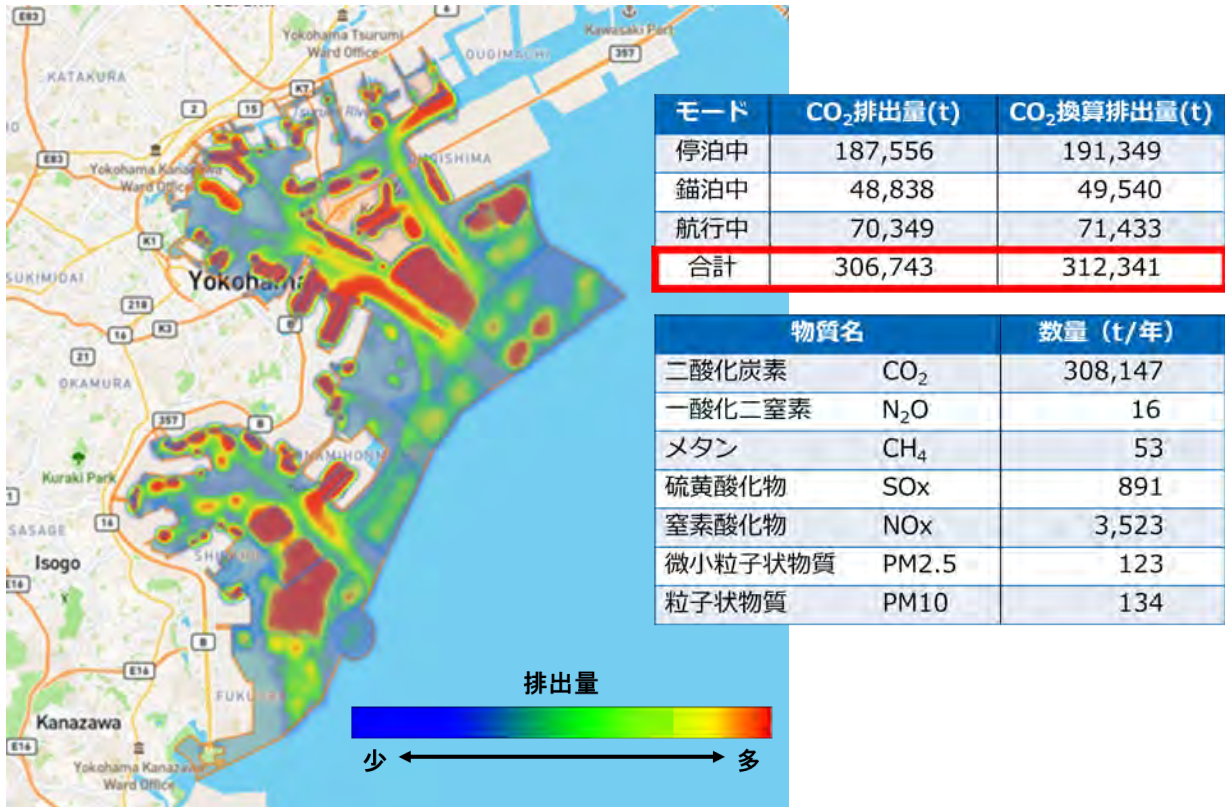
E83
Yokohama Tsurumi Ward Office
Kawasaki Port
357
KATAKURA
OUGIMACHI
2
15
K7
E83
Yokohama Kanagawa Ward Office
NISHIMA
K1
SUKIMIDAI
Yokohama
21B
K3
16
21
OKAMURA
357
Kuraki Park
MINAMIHONMOKU
SASAGE
16
Isogo
E16
SHINISO
E16
FUKUURA
Kanazawa
E16
Yokohama Kanazawa Ward Office

| モード | $CO_2$排出量(t) | $CO_2$換算排出量(t) |
|---|---|---|
| 停泊中 | 187,556 | 191,349 |
| 錨泊中 | 48,838 | 49,540 |
| 航行中 | 70,349 | 71,433 |
| 合計 | 306,743 | 312,341 |

| 物質名 | | 数量（t/年） |
|---|---|---|
| 二酸化炭素 | $CO_2$ | 308,147 |
| 一酸化二窒素 | $N_2O$ | 16 |
| メタン | $CH_4$ | 53 |
| 硫黄酸化物 | SOx | 891 |
| 窒素酸化物 | NOx | 3,523 |
| 微小粒子状物質 | PM2.5 | 123 |
| 粒子状物質 | PM10 | 134 |

排出量
少 多